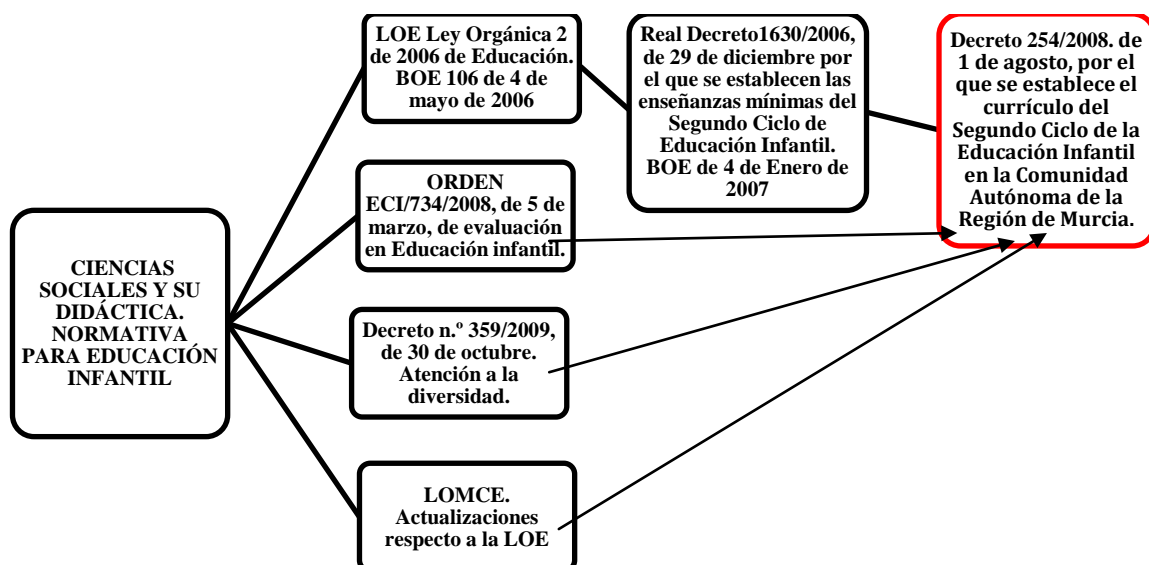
CIENCIAS SOCIALES Y SU DIDÁCTICA. NORMATIVA PARA EDUCACIÓN INFANTIL

LOE Ley Orgánica 2 de 2006 de Educación. BOE 106 de 4 de mayo de 2006

Real Decreto1630/2006, de 29 de diciembre por el que se establecen las enseñanzas mínimas del Segundo Ciclo de Educación Infantil. BOE de 4 de Enero de 2007

Decreto 254/2008. de 1 de agosto, por el que se establece el currículo del Segundo Ciclo de la Educación Infantil en la Comunidad Autónoma de la Región de Murcia.

ORDEN ECI/734/2008, de 5 de marzo, de evaluación en Educación infantil.

Decreto n.º 359/2009, de 30 de octubre. Atención a la diversidad.

LOMCE. Actualizaciones respecto a la LOE